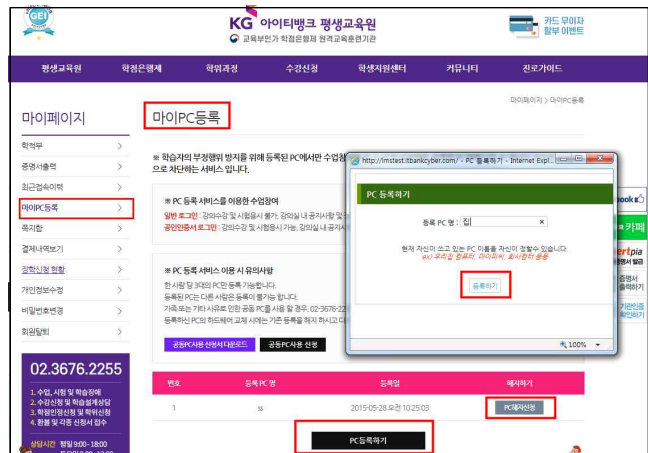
GEI

KG 아이티뱅크 평생교육원
교육부인가 학점은행제 원격교육훈련기관

카드 무이자 할부 이벤트

평생교육원 | 학점은행제 | 학위과정 | 수강신청 | 학생지원센터 | 커뮤니티 | 진로가이드

마이페이지 > 마이PC등록

마이페이지

마이PC등록

학적부
증명서출력
최근접속이력
마이PC등록
쪽지함
결제내역보기
장학신청 현황
개인정보수정
비밀번호변경
회원탈퇴

※ 학습자의 부정행위 방지를 위해 등록된 PC에서만 수업참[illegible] 으로 차단하는 서비스 입니다.

※ PC 등록 서비스를 이용한 수업참여
일반 로그인 : 강의수강 및 시험응시 불가, 강의실 내 공지사항 및 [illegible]
공인인증서 로그인 : 강의수강 및 시험응시 가능, 강의실 내 공지사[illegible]

※ PC 등록 서비스 이용 시 유의사항
한 사람 당 3대의 PC만 등록 가능합니다.
등록된 PC는 다른 사람은 등록이 불가능 합니다.
가족 또는 기타 사유로 인한 공용 PC를 사용 할 경우, 02-3676-22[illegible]
등록하신 PC의 하드웨어 교체 시에는 기존 등록을 해지 하시고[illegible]

공용PC사용 신청서 다운로드 | 공용PC사용 신청

http://lmstest.itbankcyber.com/ - PC 등록하기 - Internet Expl...

PC 등록하기

등록 PC 명 : 집

현재 자신이 쓰고 있는 PC 이름을 자신이 정할수 있습니다.
ex) 우리집 컴퓨터, 피시방, 회사컴퓨터 등등.

등록하기

100%

02.3676.2255
1. 수업, 시험 및 학습장애
2. 수강신청 및 학습설계상담
3. 학위인정신청 및 학위신청
4. 환불 및 각종 신청서 접수

상담시간 평일 9:00~18:00

| 번호 | 등록 PC 명 | 등록일 | 해지하기 |
|---|---|---|---|
| 1 | ss | 2015-05-28 오전 10:25:03 | PC해지신청 |

PC등록하기

book
카페
ertpia
증명서 출력하기
가원인증 확인하기